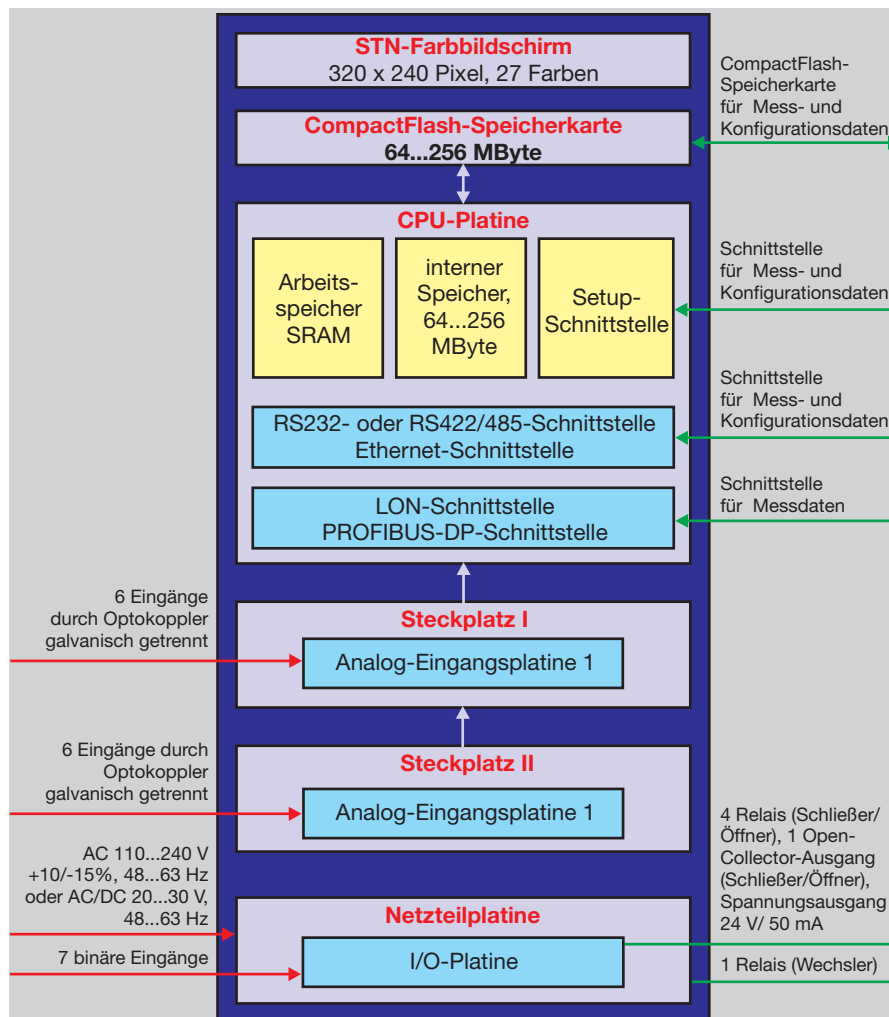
STN-Farbbildschirm
320 x 240 Pixel, 27 Farben

CompactFlash-Speicherkarte
64...256 MByte

CPU-Platine

Arbeits-speicher SRAM

interner Speicher, 64...256 MByte

Setup-Schnittstelle

RS232- oder RS422/485-Schnittstelle
Ethernet-Schnittstelle

LON-Schnittstelle
PROFIBUS-DP-Schnittstelle

Steckplatz I

Analog-Eingangsplatine 1

Steckplatz II

Analog-Eingangsplatine 1

Netzteilplatine

I/O-Platine

CompactFlash-Speicherkarte für Mess- und Konfigurationsdaten

Schnittstelle für Mess- und Konfigurationsdaten

Schnittstelle für Mess- und Konfigurationsdaten

Schnittstelle für Messdaten

6 Eingänge durch Optokoppler galvanisch getrennt

6 Eingänge durch Optokoppler galvanisch getrennt

AC 110...240 V +10/-15%, 48...63 Hz oder AC/DC 20...30 V, 48...63 Hz

7 binäre Eingänge

4 Relais (Schließer/Öffner), 1 Open-Collector-Ausgang (Schließer/Öffner), Spannungsausgang 24 V/ 50 mA

1 Relais (Wechsler)